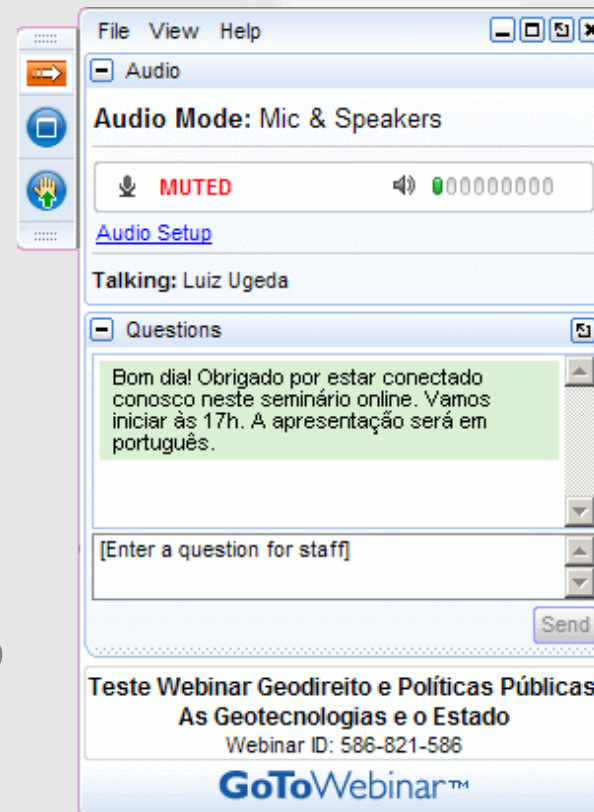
File View Help

Audio

Audio Mode: Mic & Speakers

MUTED

Audio Setup

Talking: Luiz Ugeda

Questions

Bom dia! Obrigado por estar conectado conosco neste seminário online. Vamos iniciar às 17h. A apresentação será em português.

[Enter a question for staff]

Send

Teste Webinar Geodireito e Políticas Públicas
As Geotecnologias e o Estado
Webinar ID: 586-821-586

GoToWebinar™